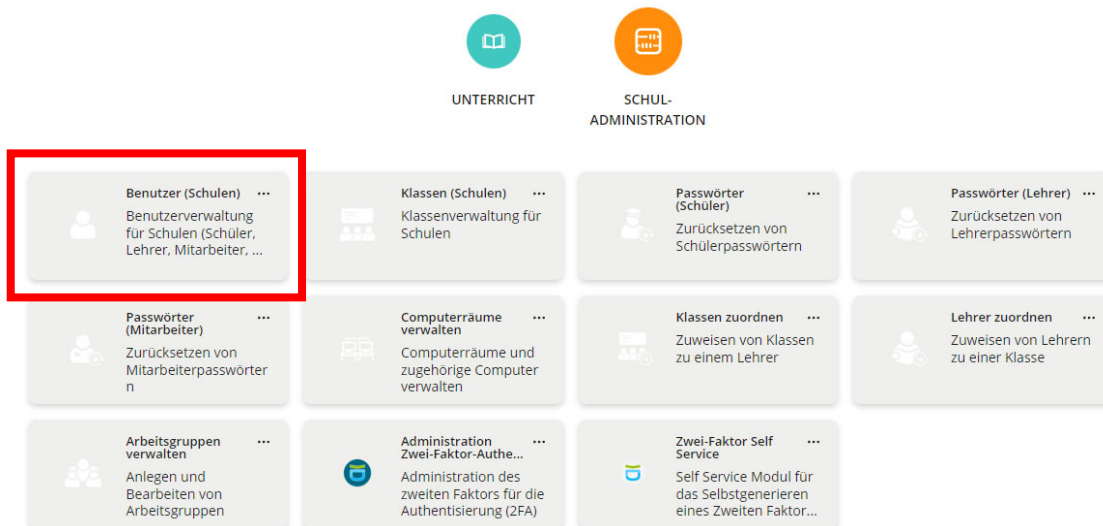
UNTERRICHT

SCHUL-ADMINISTRATION

Benutzer (Schulen) ···
Benutzerverwaltung für Schulen (Schüler, Lehrer, Mitarbeiter, ...

Klassen (Schulen) ···
Klassenverwaltung für Schulen

Passwörter (Schüler) ···
Zurücksetzen von Schülerpasswörtern

Passwörter (Lehrer) ···
Zurücksetzen von Lehrerpasswörtern

Passwörter (Mitarbeiter) ···
Zurücksetzen von Mitarbeiterpasswörter n

Computerräume verwalten ···
Computerräume und zugehörige Computer verwalten

Klassen zuordnen ···
Zuweisen von Klassen zu einem Lehrer

Lehrer zuordnen ···
Zuweisen von Lehrern zu einer Klasse

Arbeitsgruppen verwalten ···
Anlegen und Bearbeiten von Arbeitsgruppen

Administration Zwei-Faktor-Authe... ···
Administration des zweiten Faktors für die Authentisierung (2FA)

Zwei-Faktor Self Service ···
Self Service Modul für das Selbstgenerieren eines Zweiten Faktor...